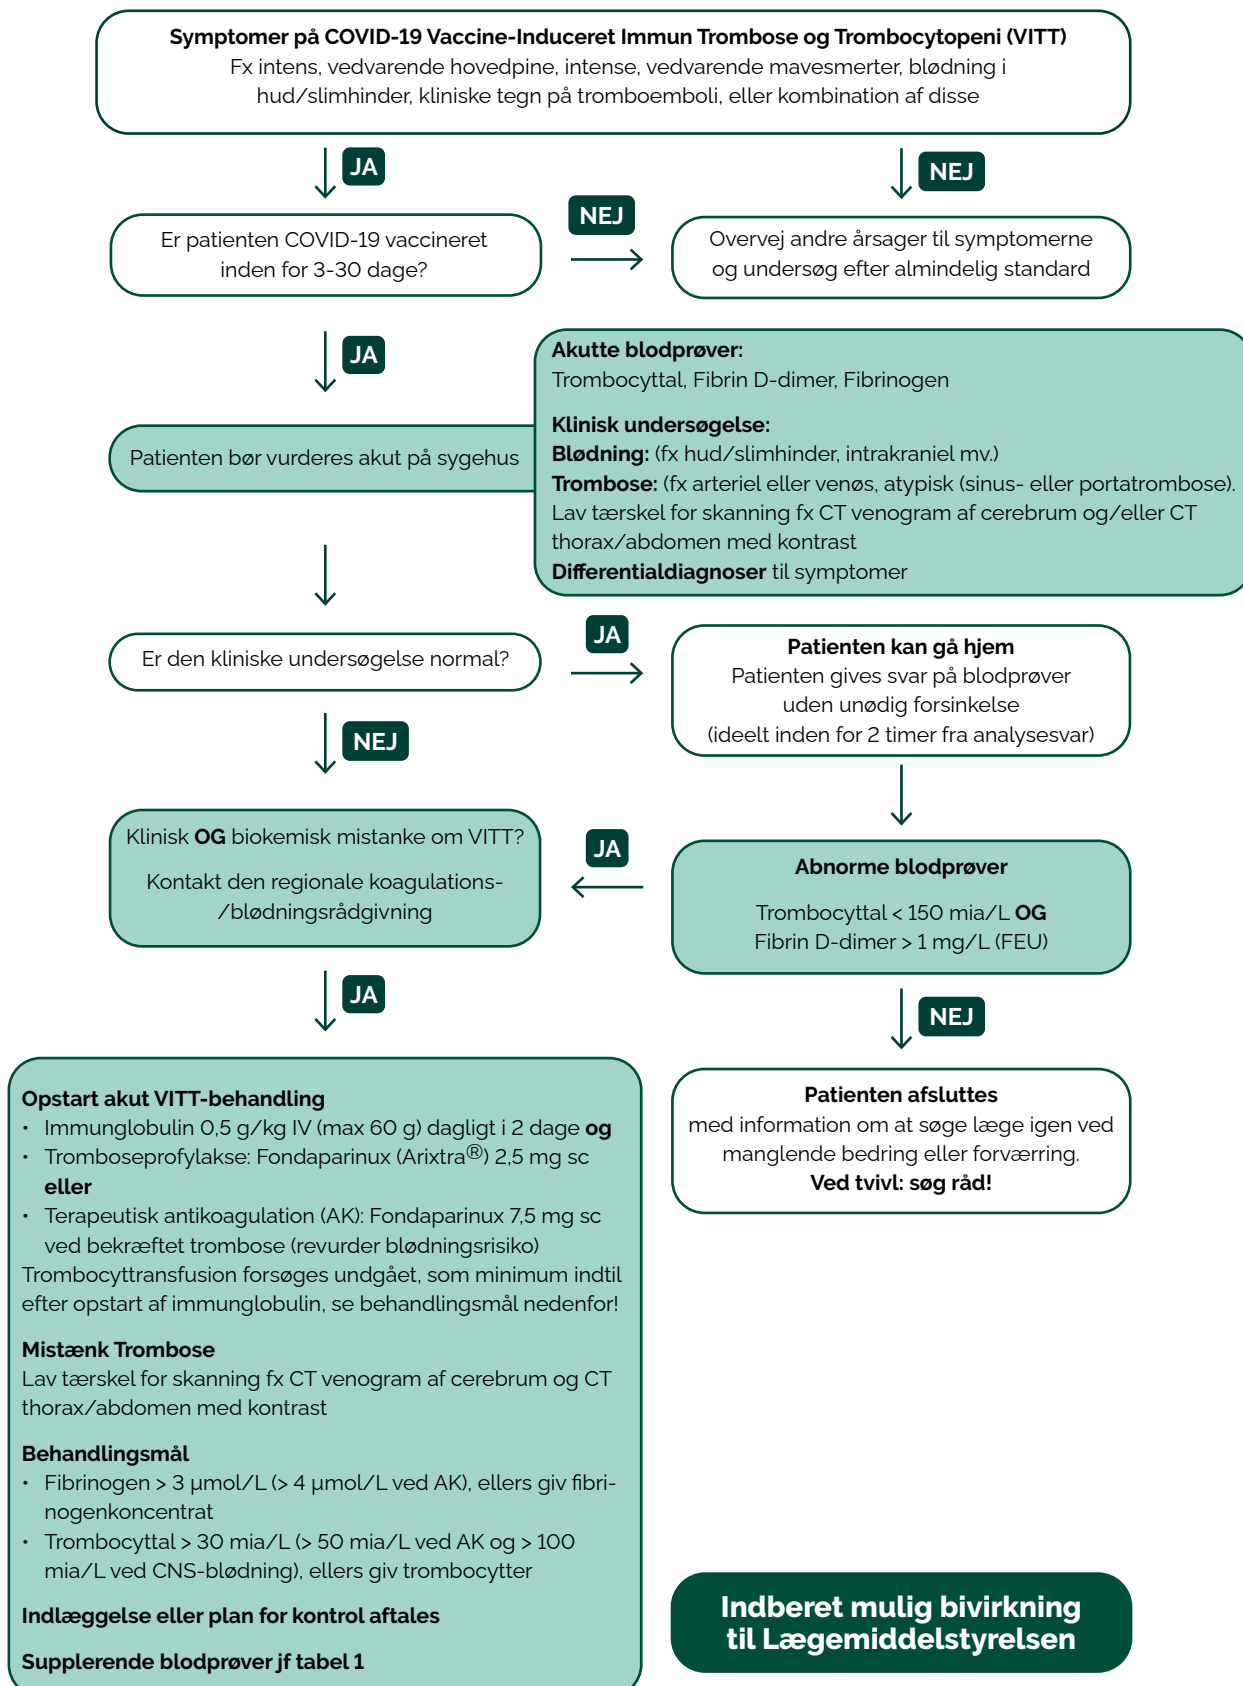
Symptomer på COVID-19 Vaccine-Induceret Immun Trombose og Trombocytopeni (VITT)
Fx intens, vedvarende hovedpine, intense, vedvarende mavesmerter, blødning i hud/slimhinder, kliniske tegn på tromboemboli, eller kombination af disse

JA

NEJ

Er patienten COVID-19 vaccineret inden for 3-30 dage?

NEJ

Overvej andre årsager til symptomerne og undersøg efter almindelig standard

JA

Patienten bør vurderes akut på sygehus

Akutte blodprøver:
Trombocyttal, Fibrin D-dimer, Fibrinogen

Klinisk undersøgelse:
Blødning: (fx hud/slimhinder, intrakraniel mv.)
Trombose: (fx arteriel eller venøs, atypisk (sinus- eller portatrombose). Lav tærskel for skanning fx CT venogram af cerebrum og/eller CT thorax/abdomen med kontrast
Differentialdiagnoser til symptomer

Er den kliniske undersøgelse normal?

JA

Patienten kan gå hjem
Patienten gives svar på blodprøver uden unødig forsinkelse (ideelt inden for 2 timer fra analysesvar)

NEJ

Klinisk OG biokemisk mistanke om VITT?

Kontakt den regionale koagulations-/blødningsrådgivning

JA

Abnorme blodprøver

Trombocyttal < 150 mia/L OG
Fibrin D-dimer > 1 mg/L (FEU)

JA

NEJ

Opstart akut VITT-behandling
• Immunglobulin 0,5 g/kg IV (max 60 g) dagligt i 2 dage og
• Tromboseprofylakse: Fondaparinux (Arixtra®) 2,5 mg sc eller
• Terapeutisk antikoagulation (AK): Fondaparinux 7,5 mg sc ved bekræftet trombose (revurder blødningsrisiko)
Trombocyttransfusion forsøges undgået, som minimum indtil efter opstart af immunglobulin, se behandlingsmål nedenfor!

Mistænk Trombose
Lav tærskel for skanning fx CT venogram af cerebrum og CT thorax/abdomen med kontrast

Behandlingsmål
• Fibrinogen > 3 µmol/L (> 4 µmol/L ved AK), ellers giv fibrinogenkoncentrat
• Trombocyttal > 30 mia/L (> 50 mia/L ved AK og > 100 mia/L ved CNS-blødning), ellers giv trombocytter

Indlæggelse eller plan for kontrol aftales

Supplerende blodprøver jf tabel 1

Patienten afsluttes
med information om at søge læge igen ved manglende bedring eller forværring.
Ved tvivl: søg råd!

Indberet mulig bivirkning til Lægemiddelstyrelsen